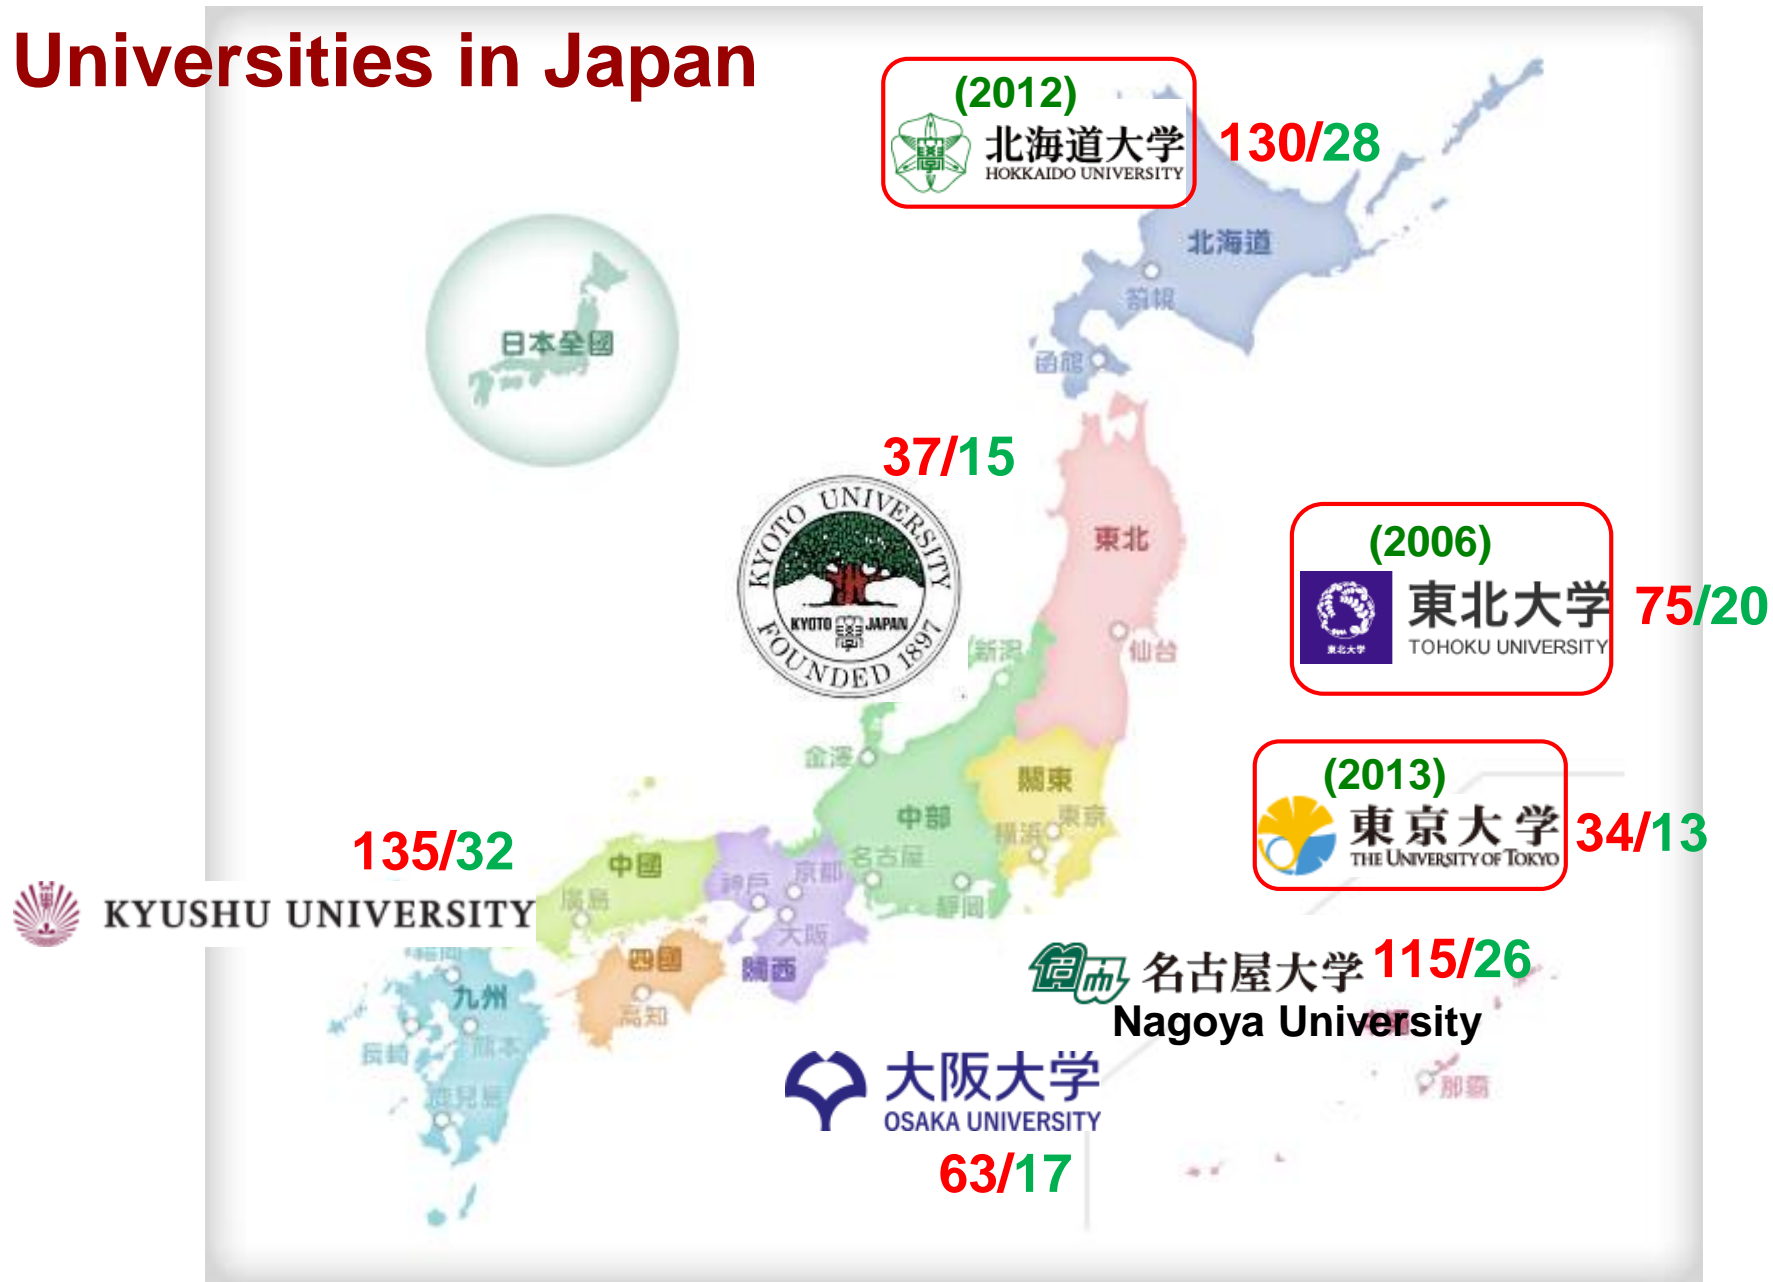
Universities in Japan

(2012)
北海道大学
HOKKAIDO UNIVERSITY
130/28

北海道
札幌
函館

日本全図

37/15
KYOTO UNIVERSITY
KYOTO 學 JAPAN
FOUNDED 1897

東北
仙台
新潟

(2006)
東北大学
TOHOKU UNIVERSITY
75/20

金沢
関東
中部
東京
横浜
名古屋
静岡

(2013)
東京大学
THE UNIVERSITY OF TOKYO
34/13

135/32
KYUSHU UNIVERSITY

中国
広島
神戸
京都
大阪
関西
四国
高知
福岡
九州
長崎
熊本
鹿児島

名古屋大学 115/26
Nagoya University

那覇

大阪大学
OSAKA UNIVERSITY
63/17